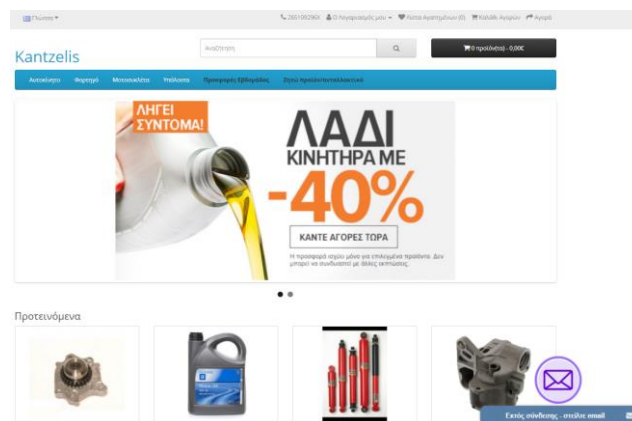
Γλώσσα ▾

2651092961 Ο Λογαριασμός μου ▾ Λίστα Αγαπημένων (0) Καλάθι Αγορών Αγορά

Kantzelis

Αναζήτηση

0 προϊόν(τα) - 0,00€

Αυτοκίνητο Φορτηγό Μοτοσυκλέτα Υπόλοιπα Προσφορές Εβδομάδας Ζητώ προϊόν/ανταλλακτικό

ΛΗΓΕΙ ΣΥΝΤΟΜΑ!

ΛΑΔΙ ΚΙΝΗΤΗΡΑ ΜΕ -40%

ΚΑΝΤΕ ΑΓΟΡΕΣ ΤΩΡΑ

Η προσφορά ισχύει μόνο για επιλεγμένα προϊόντα. Δεν μπορεί να συνδυαστεί με άλλες εκπτώσεις.

Προτεινόμενα

Εκτός σύνδεσης - στείλτε email